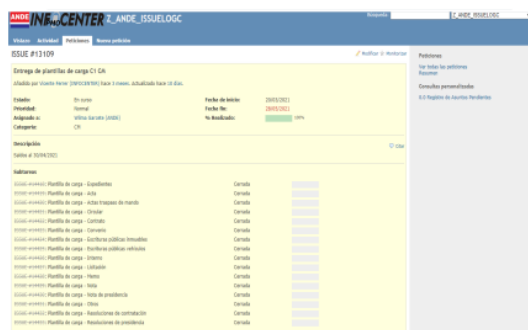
ANDE INFOCENTER Z_ANDE_ISSUELOGC

Búsqueda: Z_ANDE_ISSUELOGC

Vistazo Actividad Peticiones Nueva petición

ISSUE #13109

Modificar Monitorizar

Entrega de plantillas de carga C1 OA

Añadido por Vicente Ferrer (INFOCENTER) hace 3 meses. Actualizado hace 18 días.

| Estado: | En curso | Fecha de inicio: | 29/03/2021 |
|---|---|---|---|
| Prioridad: | Normal | Fecha fin: | 29/05/2021 |
| Asignado a: | Wilma Garrote (ANDE) | % Realizado: | 100% |
| Categoría: | CR | | |

Descripción

Citar

Salida al 30/04/2021

Subtareas

| | | |
|---|---|---|
| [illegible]: Plantilla de carga - Expedientes | Cerrada | |
| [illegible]: Plantilla de carga - Acta | Cerrada | |
| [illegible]: Plantilla de carga - Actas traspaso de mando | Cerrada | |
| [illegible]: Plantilla de carga - Circular | Cerrada | |
| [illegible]: Plantilla de carga - Contrato | Cerrada | |
| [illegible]: Plantilla de carga - Convenio | Cerrada | |
| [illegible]: Plantilla de carga - Escrituras públicas inmuebles | Cerrada | |
| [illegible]: Plantilla de carga - Escrituras públicas vehículos | Cerrada | |
| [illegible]: Plantilla de carga - Entorno | Cerrada | |
| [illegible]: Plantilla de carga - Licitación | Cerrada | |
| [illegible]: Plantilla de carga - Memo | Cerrada | |
| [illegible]: Plantilla de carga - Nota | Cerrada | |
| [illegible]: Plantilla de carga - Nota de presidencia | Cerrada | |
| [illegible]: Plantilla de carga - Obras | Cerrada | |
| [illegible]: Plantilla de carga - Resoluciones de contratación | Cerrada | |
| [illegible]: Plantilla de carga - Resoluciones de presidencia | Cerrada | |

Peticiones

Ver todas las peticiones
Resumen

Consultas personalizadas

0.0 Registro de Asuntos Pendientes